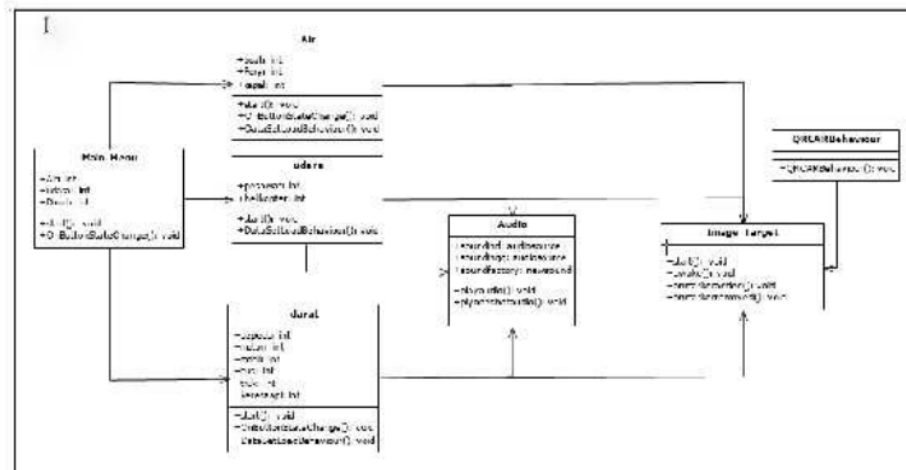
Air

+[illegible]: int
+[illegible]: int
+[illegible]: int

+start(): void
+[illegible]StateChange(): void
+DataSetLoadBehaviour(): void

Main Menu

+Air: int
+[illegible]: int
+Darat: int

+start(): void
+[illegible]StateChange(): void

udara

+pesawat: int
+helikopter: int

+start(): void
+DataSetLoadBehaviour(): void

Audio

+sound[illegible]: audiosource
+sound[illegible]: audiosource
+soundfactory: newsound

+playaudio(): void
+play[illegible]audio(): void

QRCARBehaviour

+QRCARBehaviour(): void

Image Target

+start(): void
+awake(): void
+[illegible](): void
+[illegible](): void

Darat

+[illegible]: int
+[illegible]: int
+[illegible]: int
+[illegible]: int
+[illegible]: int
+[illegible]: int

+start(): void
+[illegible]StateChange(): void
+DataSetLoadBehaviour(): void